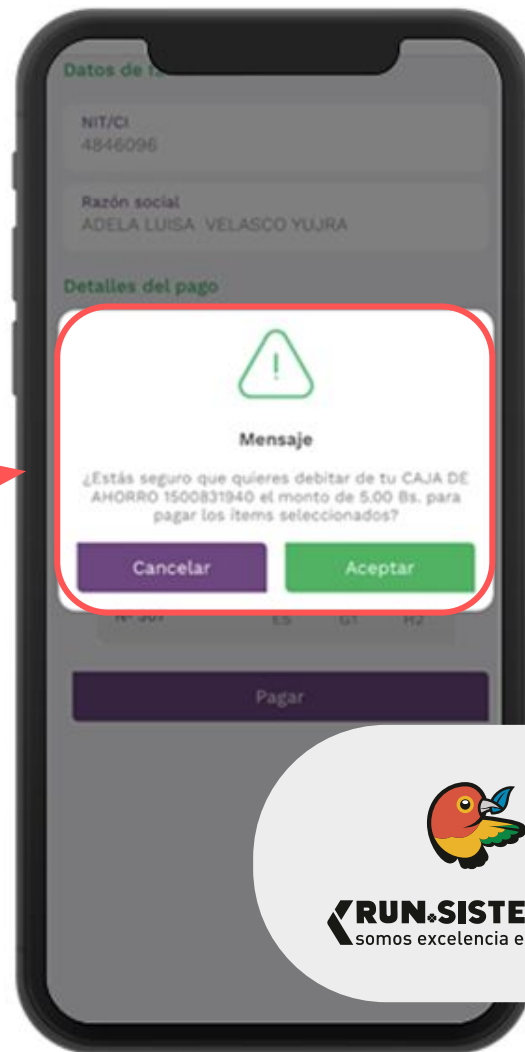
Datos de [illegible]

NIT/CI
4846096

Razón social
ADELA LUISA VELASCO YUJRA

Detalles del pago

Mensaje

¿Estás seguro que quieres debitar de tu CAJA DE AHORRO 1500831940 el monto de 5.00 Bs. para pagar los ítems seleccionados?

Cancelar

Aceptar

Nº 307 ES G1 H2

Pagar

RUN.SISTE
somos excelencia e